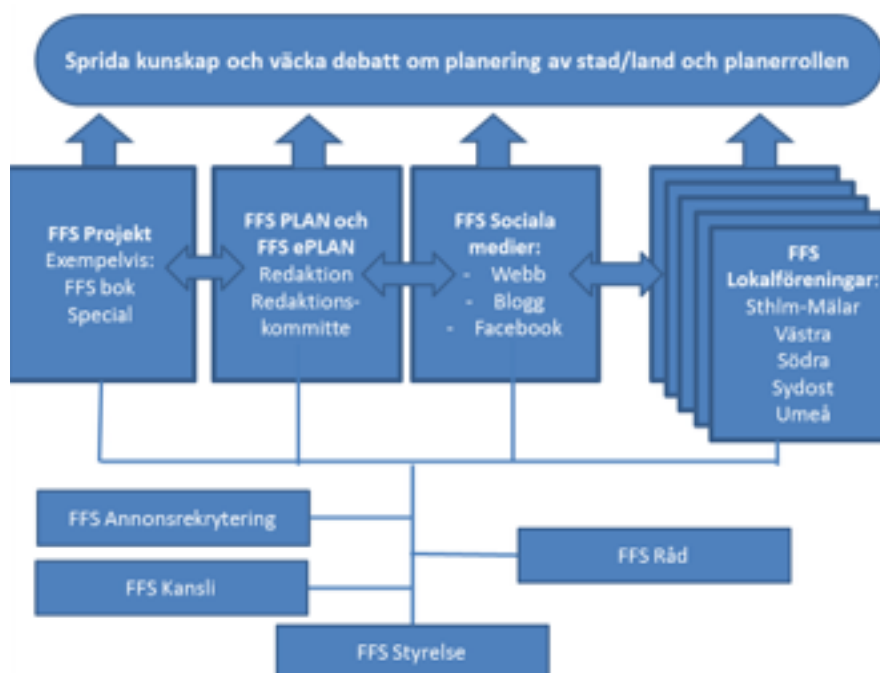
Sprida kunskap och väcka debatt om planering av stad/land och planerrollen

FFS Projekt
Exempelvis:
FFS bok
Special

FFS PLAN och FFS ePLAN
Redaktion
Redaktionskommitte

FFS Sociala medier:
- Webb
- Blogg
- Facebook

FFS Lokalföreningar:
Sthlm-Mälar
Västra
Södra
Sydost
Umeå

FFS Annonsrekrytering

FFS Råd

FFS Kansli

FFS Styrelse